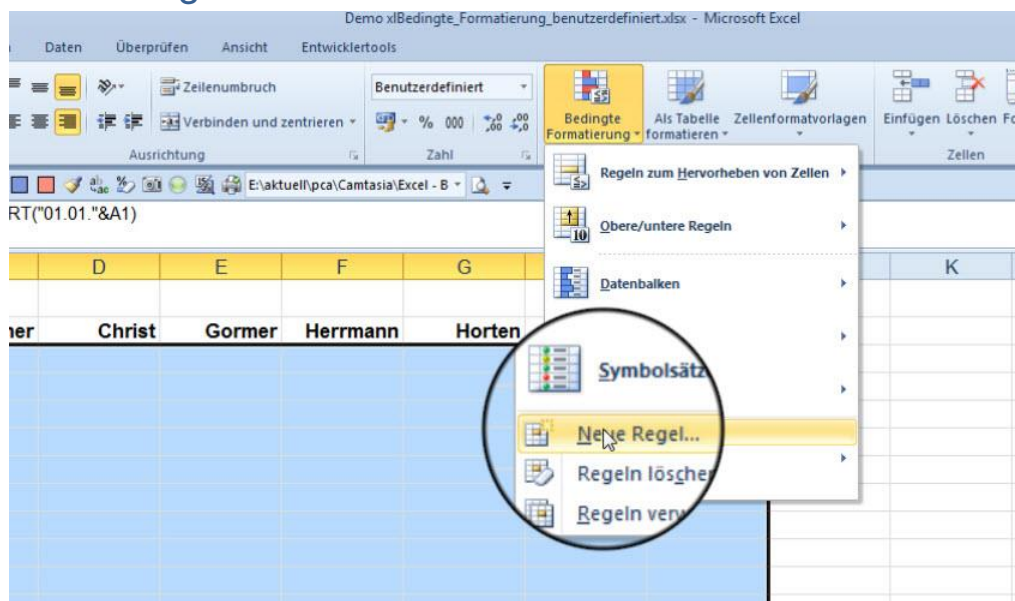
Demo xlBedingte_Formatierung_benutzerdefiniert.xlsx - Microsoft Excel

Daten Überprüfen Ansicht Entwicklertools

Zeilenumbruch
Verbinden und zentrieren
Ausrichtung

Benutzerdefiniert
% 000 $^{,0}_{,00}$ $^{,00}_{,0}$
Zahl

Bedingte Formatierung
Als Tabelle formatieren
Zellenformatvorlagen

Einfügen Löschen F
Zellen

E:\aktuell\pca\Camtasia\Excel - B

RT("01.01."&A1)

| D | E | F | G | K |
|---|---|---|---|---|
| Christ | Gormer | Herrmann | Horten | |

ner

Regeln zum Hervorheben von Zellen
Obere/untere Regeln
Datenbalken
Symbolsätz
Neue Regel...
Regeln lösche
Regeln ver